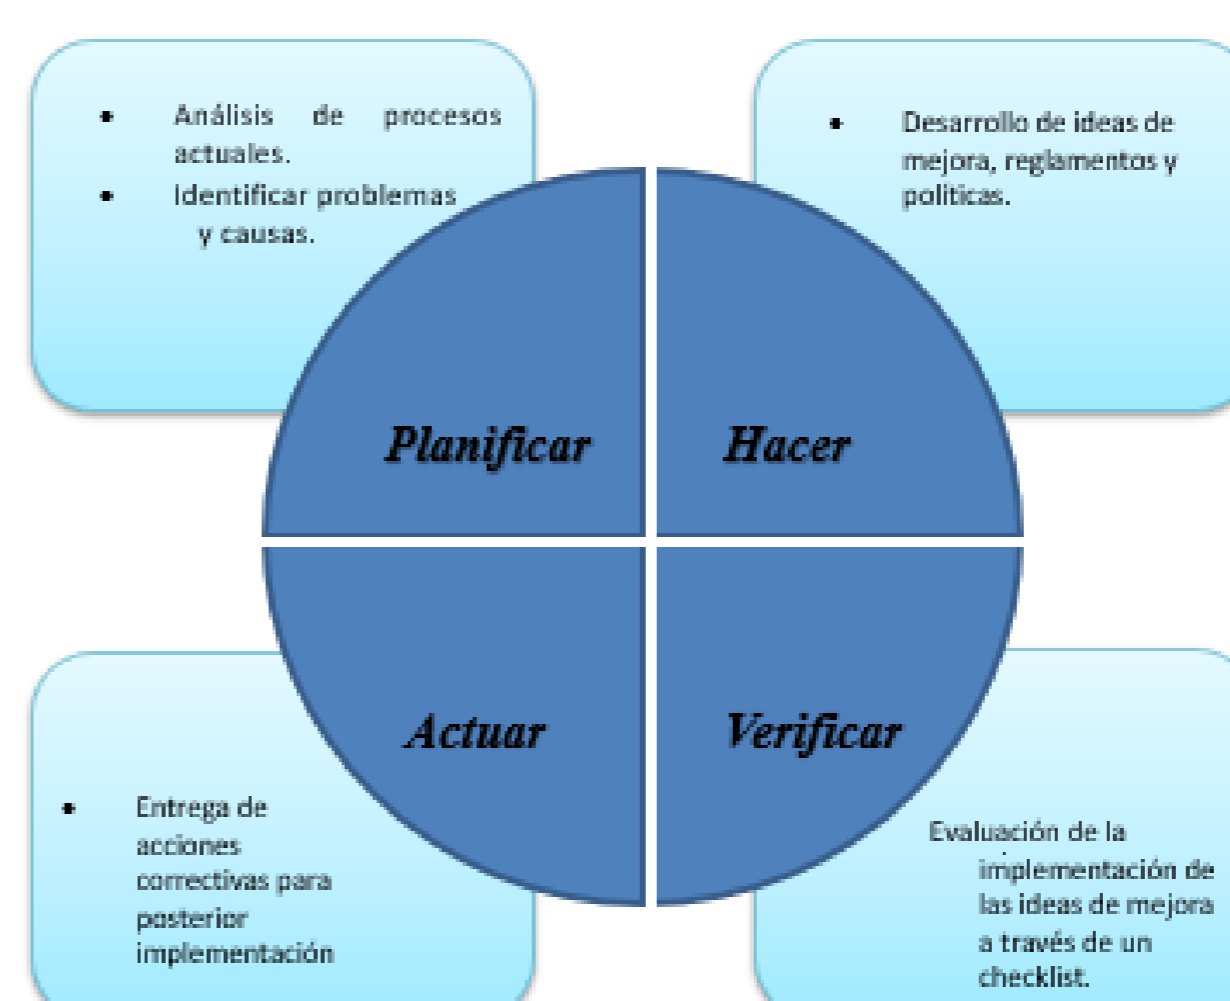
• Análisis de procesos actuales.
• Identificar problemas y causas.

• Desarrollo de ideas de mejora, reglamentos y políticas.

Planificar

Hacer

Actuar

Verificar

• Entrega de acciones correctivas para posterior implementación

Evaluación de la implementación de las ideas de mejora a través de un checklist.